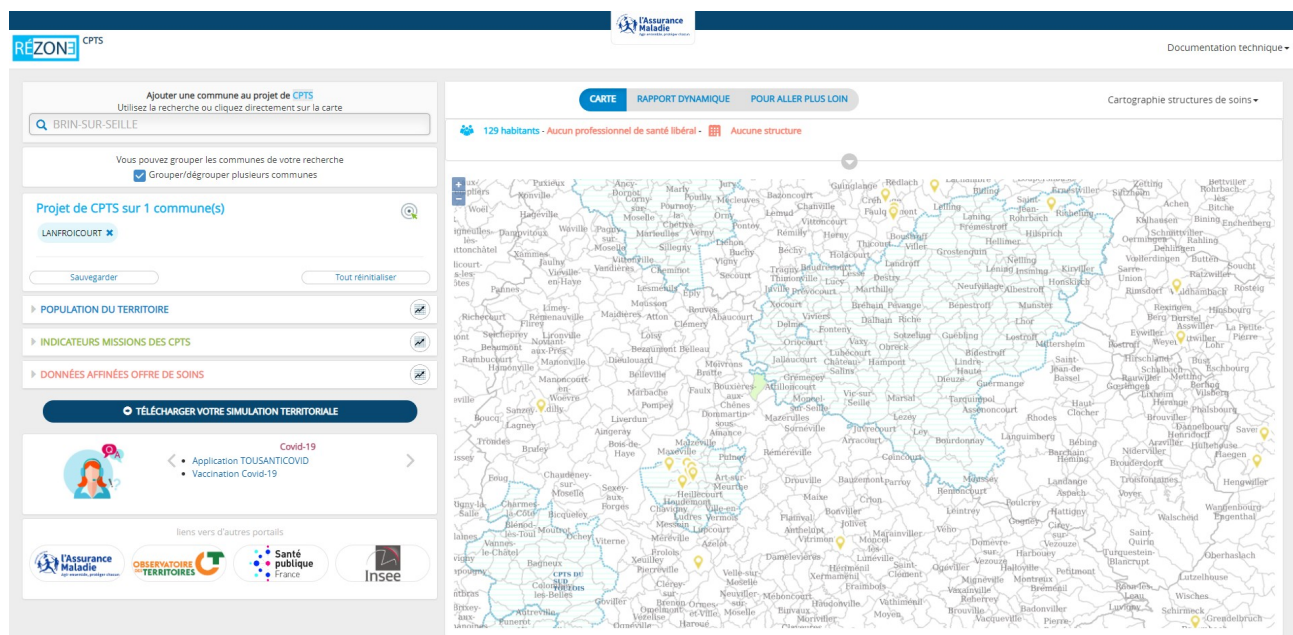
l'Assurance Maladie

RÉZONE CPTS

Documentation technique

Ajouter une commune au projet de CPTS
Utilisez la recherche ou cliquez directement sur la carte

BRIN-SUR-SEILLE

Vous pouvez grouper les communes de votre recherche
Grouper/dégrouper plusieurs communes

Projet de CPTS sur 1 commune(s)

LANFROICOURT

Sauvegarder
Tout réinitialiser

POPULATION DU TERRITOIRE

INDICATEURS MISSIONS DES CPTS

DONNÉES AFFINÉES OFFRE DE SOINS

TÉLÉCHARGER VOTRE SIMULATION TERRITORIALE

Covid-19
• Application TOUSANTICOVID
• Vaccination Covid-19

liens vers d'autres portails

l'Assurance Maladie
OBSERVATOIRE DES TERRITOIRES
Santé publique France
Insee

CARTE
RAPPORT DYNAMIQUE
POUR ALLER PLUS LOIN

Cartographie structures de soins

129 habitants - Aucun professionnel de santé libéral - Aucune structure

Nomeny
Pont-à-Mousson
Château-Salins
Dieuze
Lunéville
Toul
Sarrebourg
Baccarat
Nancy
Vic-sur-Seille
Delme
Faulquemont
Morhange
Marsal
Blâmont
Phalsbourg
Saint-Nicolas-de-Port
Dombasle-sur-Meurthe
Rambervillers
Vézelise
Albestroff
Gerbéviller
Bayon
Champigneulles
Frouard
Liverdun
Pompey
Marbache
Seichamps
Malzéville
Laxou
Vandœuvre-lès-Nancy
Heillecourt
Jarville-la-Malgrange
Art-sur-Meurthe
Varangéville
Rosières-aux-Salines
Einville-au-Jard
Bénaménil
Parroy
Réchicourt-le-Château
Héming
Fénétrange
Dabo
Badonviller
Cirey-sur-Vezouze
Moncel-sur-Seille
Bouxières-aux-Chênes
Custines
Dommartin-sous-Amance
Moivrons
Lanfroicourt
Jeandelaincourt
Mazerulles
Sornéville
Réméréville
Haraucourt
Saint-Avold
Grostenquin
Lesse
Thimonville
Bouzonville
Fontoy
Briey
Conflans
Vigneulles
Thiaucourt
Dieulouard